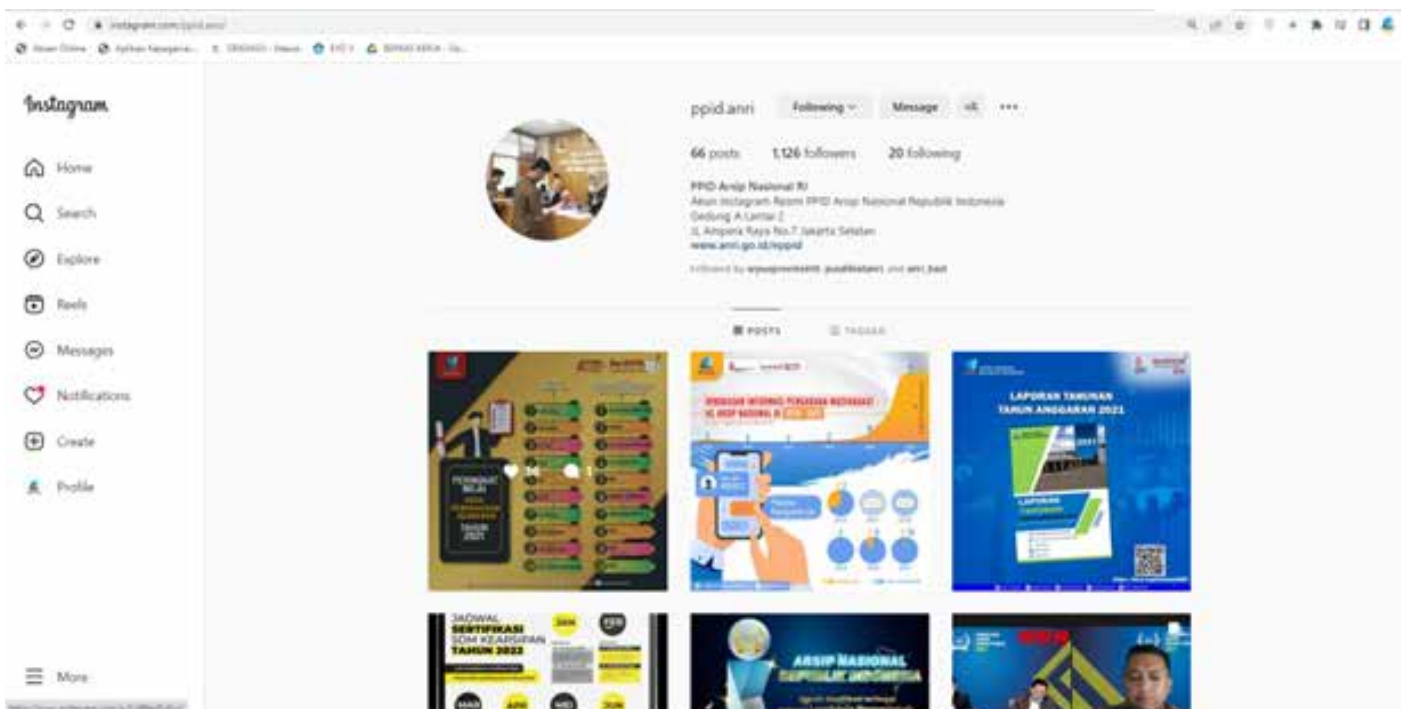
instagram.com/ppid.anri/

Instagram

Home

Search

Explore

Reels

Messages

Notifications

Create

Profile

More

ppid.anri Following Message

66 posts 1,126 followers 20 following

PPID Arsip Nasional RI
Akun Instagram Resmi PPID Arsip Nasional Republik Indonesia
Gedung A Lantai 2
Jl. Ampera Raya No.7 Jakarta Selatan
www.anri.go.id/eppid

Followed by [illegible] and anri_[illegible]

POSTS TAGGED

PERINGKAT NILAI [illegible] TAHUN 2021

LAPORAN TAHUNAN TAHUN ANGGARAN 2021

LAPORAN TAHUNAN

JADWAL SERTIFIKASI SDM KEARSIPAN TAHUN 2022

ARSIP NASIONAL REPUBLIK INDONESIA